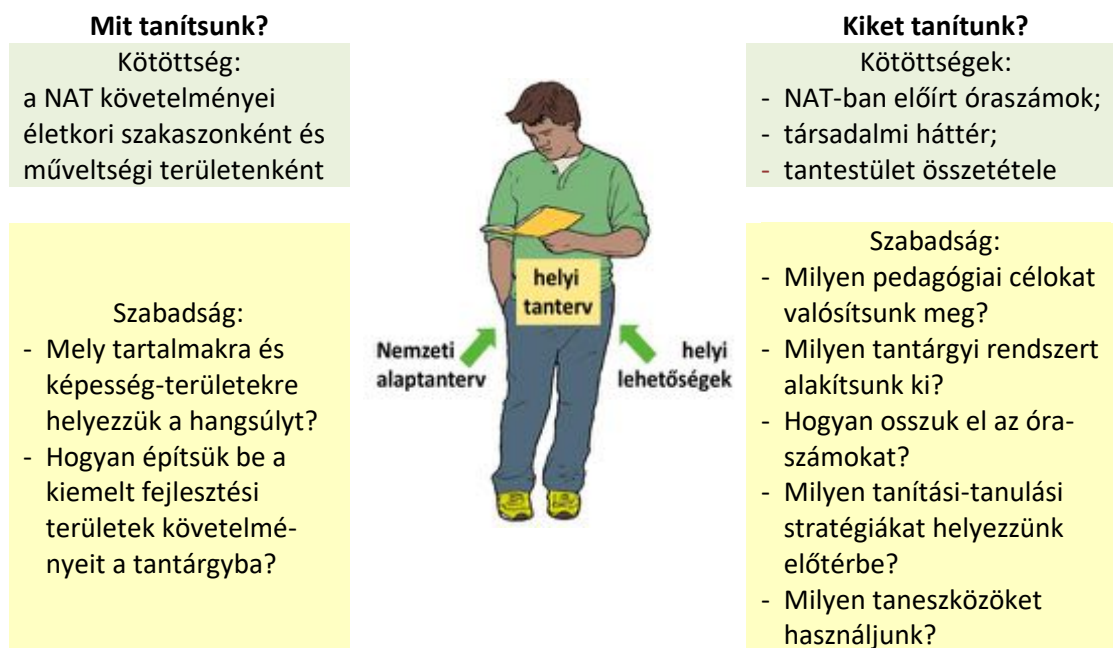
**Mit tanítsunk?**

Kötöttség:
a NAT követelményei életkori szakaszonként és műveltségi területenként

Szabadság:
- Mely tartalmakra és képesség-területekre helyezzük a hangsúlyt?
- Hogyan építsük be a kiemelt fejlesztési területek követelményeit a tantárgyba?

helyi tanterv

Nemzeti alaptanterv

helyi lehetőségek

**Kiket tanítunk?**

Kötöttségek:
- NAT-ban előírt óraszámok;
- társadalmi háttér;
- tantestület összetétele

Szabadság:
- Milyen pedagógiai célokat valósítsunk meg?
- Milyen tantárgyi rendszert alakítsunk ki?
- Hogyan osszuk el az óraszámokat?
- Milyen tanítási-tanulási stratégiákat helyezzünk előtérbe?
- Milyen taneszközöket használjunk?